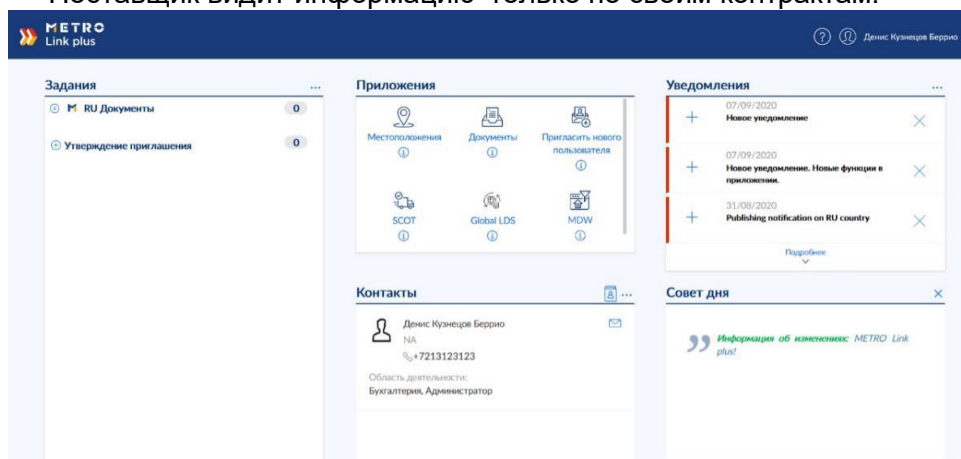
Поставщик видит информацию только по своим контрактам.

METRO
Link plus

Денис Кузнецов Беррио

Задания ...
RU Документы 0
Утверждение приглашения 0

Приложения
Местоположения
Документы
Пригласить нового пользователя
SCOT
Global LDS
MDW

Уведомления ...
07/09/2020
Новое уведомление
07/09/2020
Новое уведомление. Новые функции в приложении.
31/08/2020
Publishing notification on RU country
Подробнее

Контакты ...
Денис Кузнецов Беррио
NA
+7213123123
Область деятельности:
Бухгалтерия, Администратор

Совет дня
Информация об изменениях: METRO Link plus!